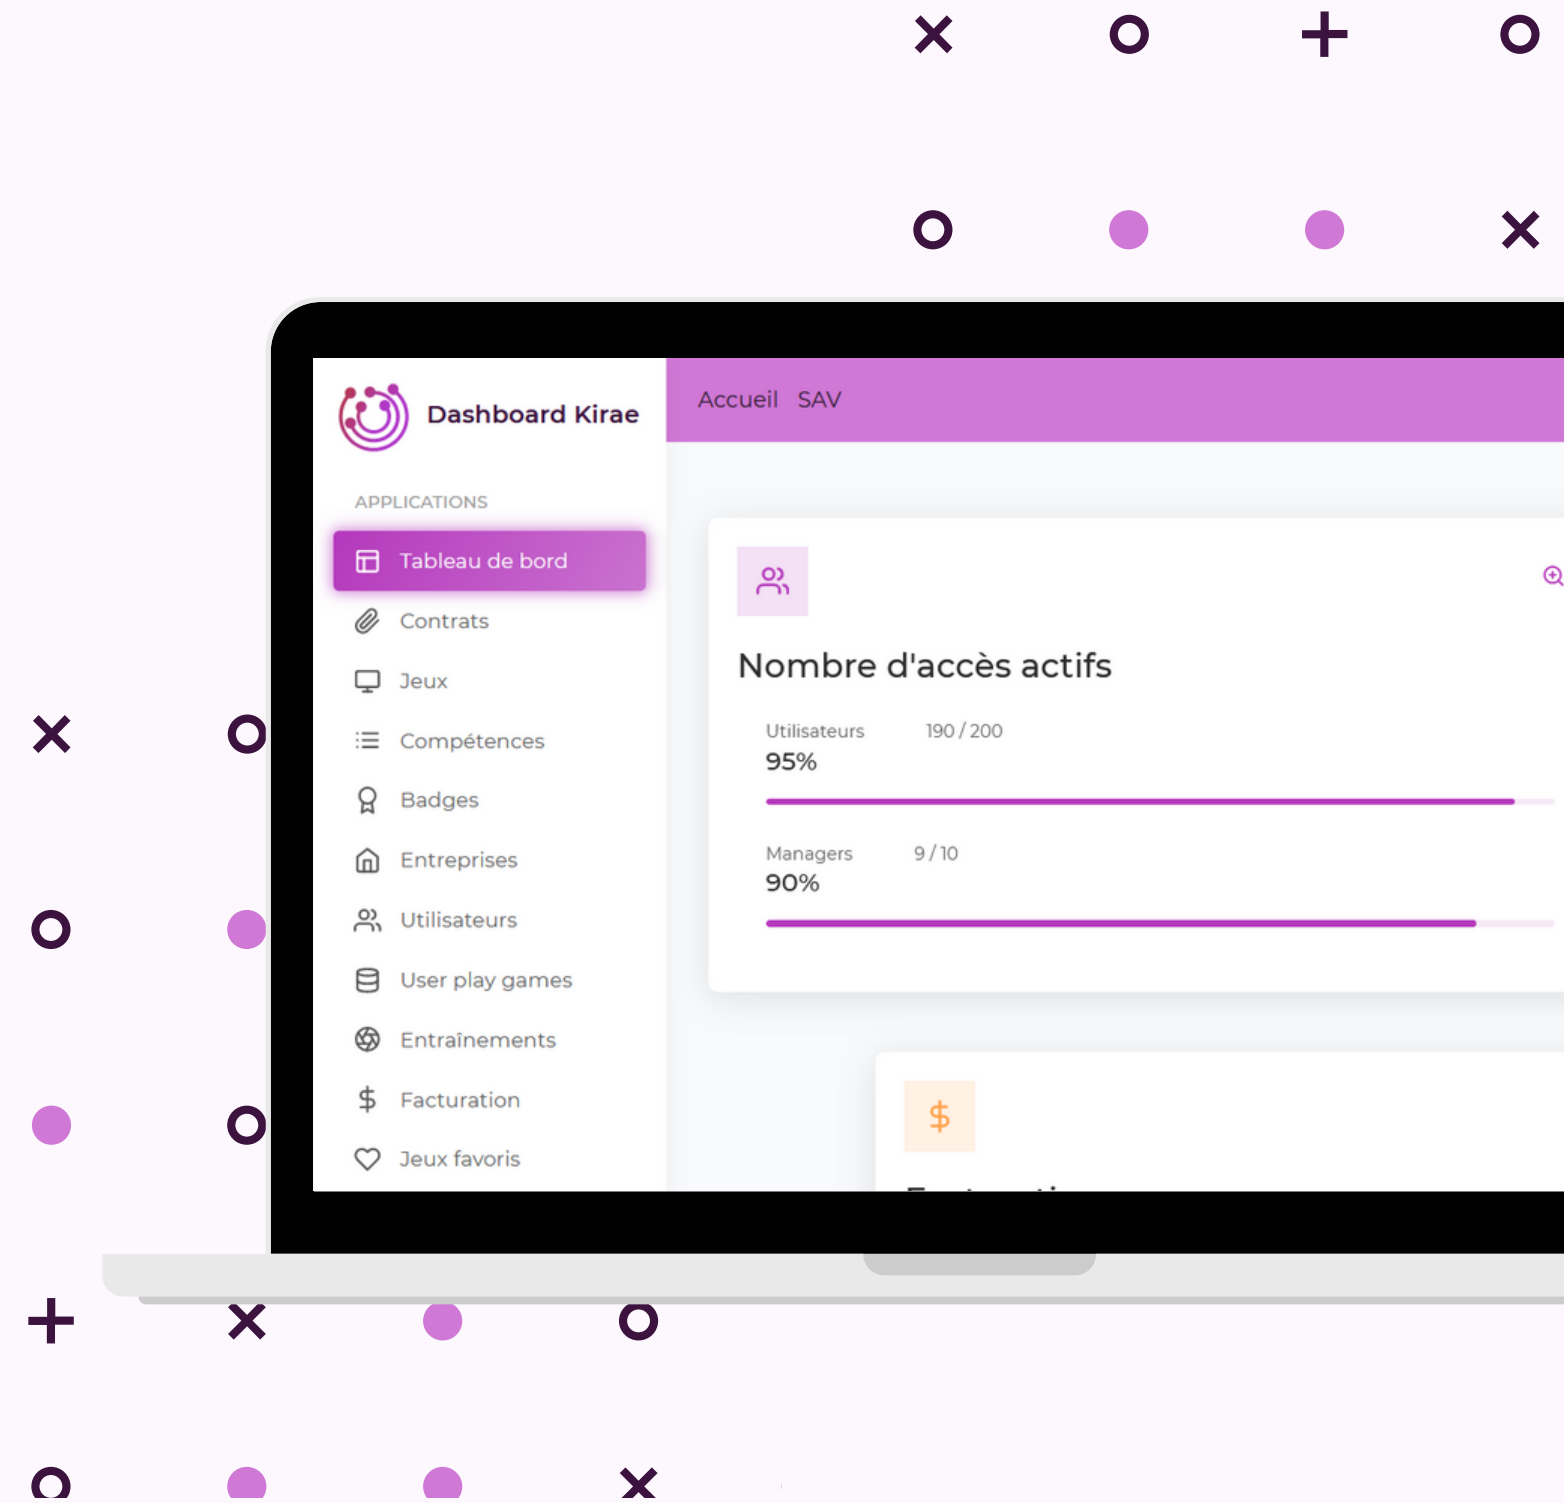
Dashboard Kirae

Accueil SAV

APPLICATIONS

Tableau de bord

Contrats

Jeux

Compétences

Badges

Entreprises

Utilisateurs

User play games

Entraînements

Facturation

Jeux favoris

Nombre d'accès actifs

Utilisateurs 190 / 200
95%

Managers 9 / 10
90%

$

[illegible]